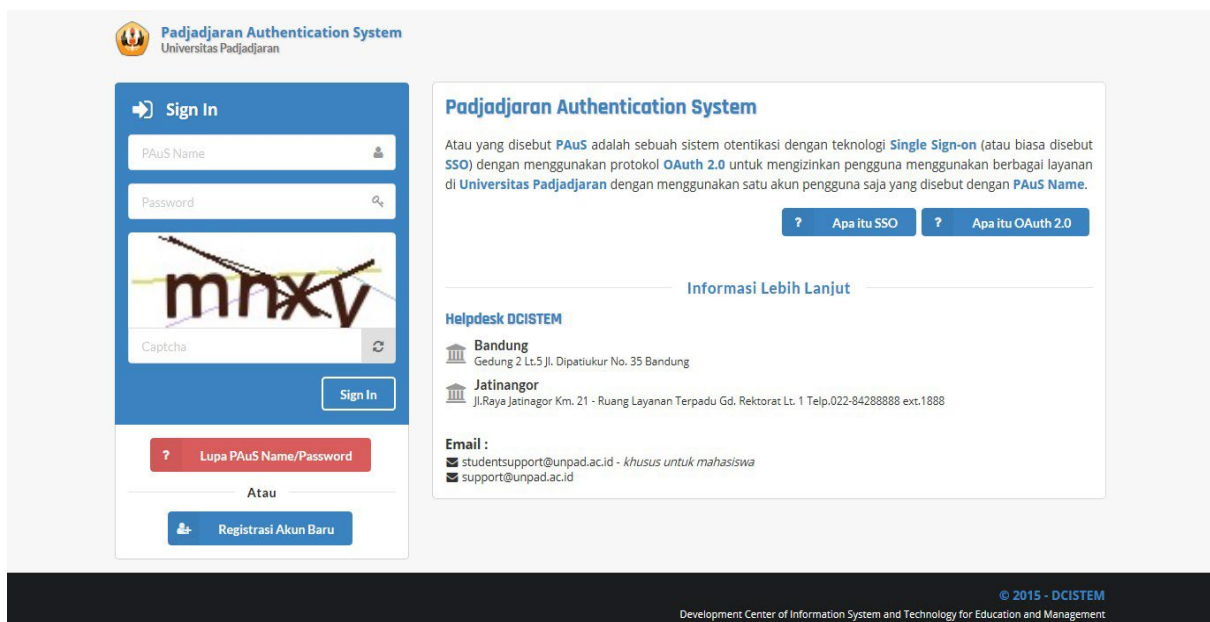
Padjadjaran Authentication System
Universitas Padjadjaran

Sign In

PAuS Name

Password

mnxv

Captcha

Sign In

? Lupa PAuS Name/Password

Atau

Registrasi Akun Baru

Padjadjaran Authentication System

Atau yang disebut PAuS adalah sebuah sistem otentikasi dengan teknologi Single Sign-on (atau biasa disebut SSO) dengan menggunakan protokol OAuth 2.0 untuk mengizinkan pengguna menggunakan berbagai layanan di Universitas Padjadjaran dengan menggunakan satu akun pengguna saja yang disebut dengan PAuS Name.

? Apa itu SSO

? Apa itu OAuth 2.0

Informasi Lebih Lanjut

Helpdesk DCISTEM

Bandung
Gedung 2 Lt.5 Jl. Dipatiukur No. 35 Bandung

Jatinangor
Jl.Raya Jatinagor Km. 21 - Ruang Layanan Terpadu Gd. Rektorat Lt. 1 Telp.022-84288888 ext.1888

Email :
studentsupport@unpad.ac.id - khusus untuk mahasiswa
support@unpad.ac.id

© 2015 - DCISTEM
Development Center of Information System and Technology for Education and Management